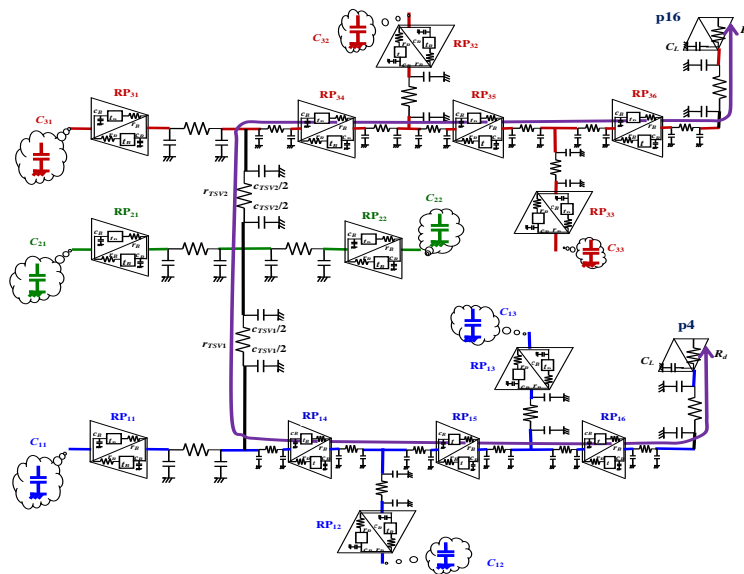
$C_{32}$ $RP_{32}$ p16 $C_L$ $R$

$RP_{31}$ $RP_{34}$ $RP_{35}$ $RP_{36}$

$C_{31}$

$r_{TSV2}$ $c_{TSV2}/2$ $c_{TSV2}/2$

$RP_{33}$ $C_{33}$

$RP_{21}$ $RP_{22}$ $C_{22}$

$C_{21}$

$C_{13}$

p4

$r_{TSV1}$ $c_{TSV1}/2$ $c_{TSV1}/2$

$RP_{13}$ $C_L$ $R_d$

$RP_{11}$ $RP_{14}$ $RP_{15}$ $RP_{16}$

$C_{11}$

$RP_{12}$ $C_{12}$